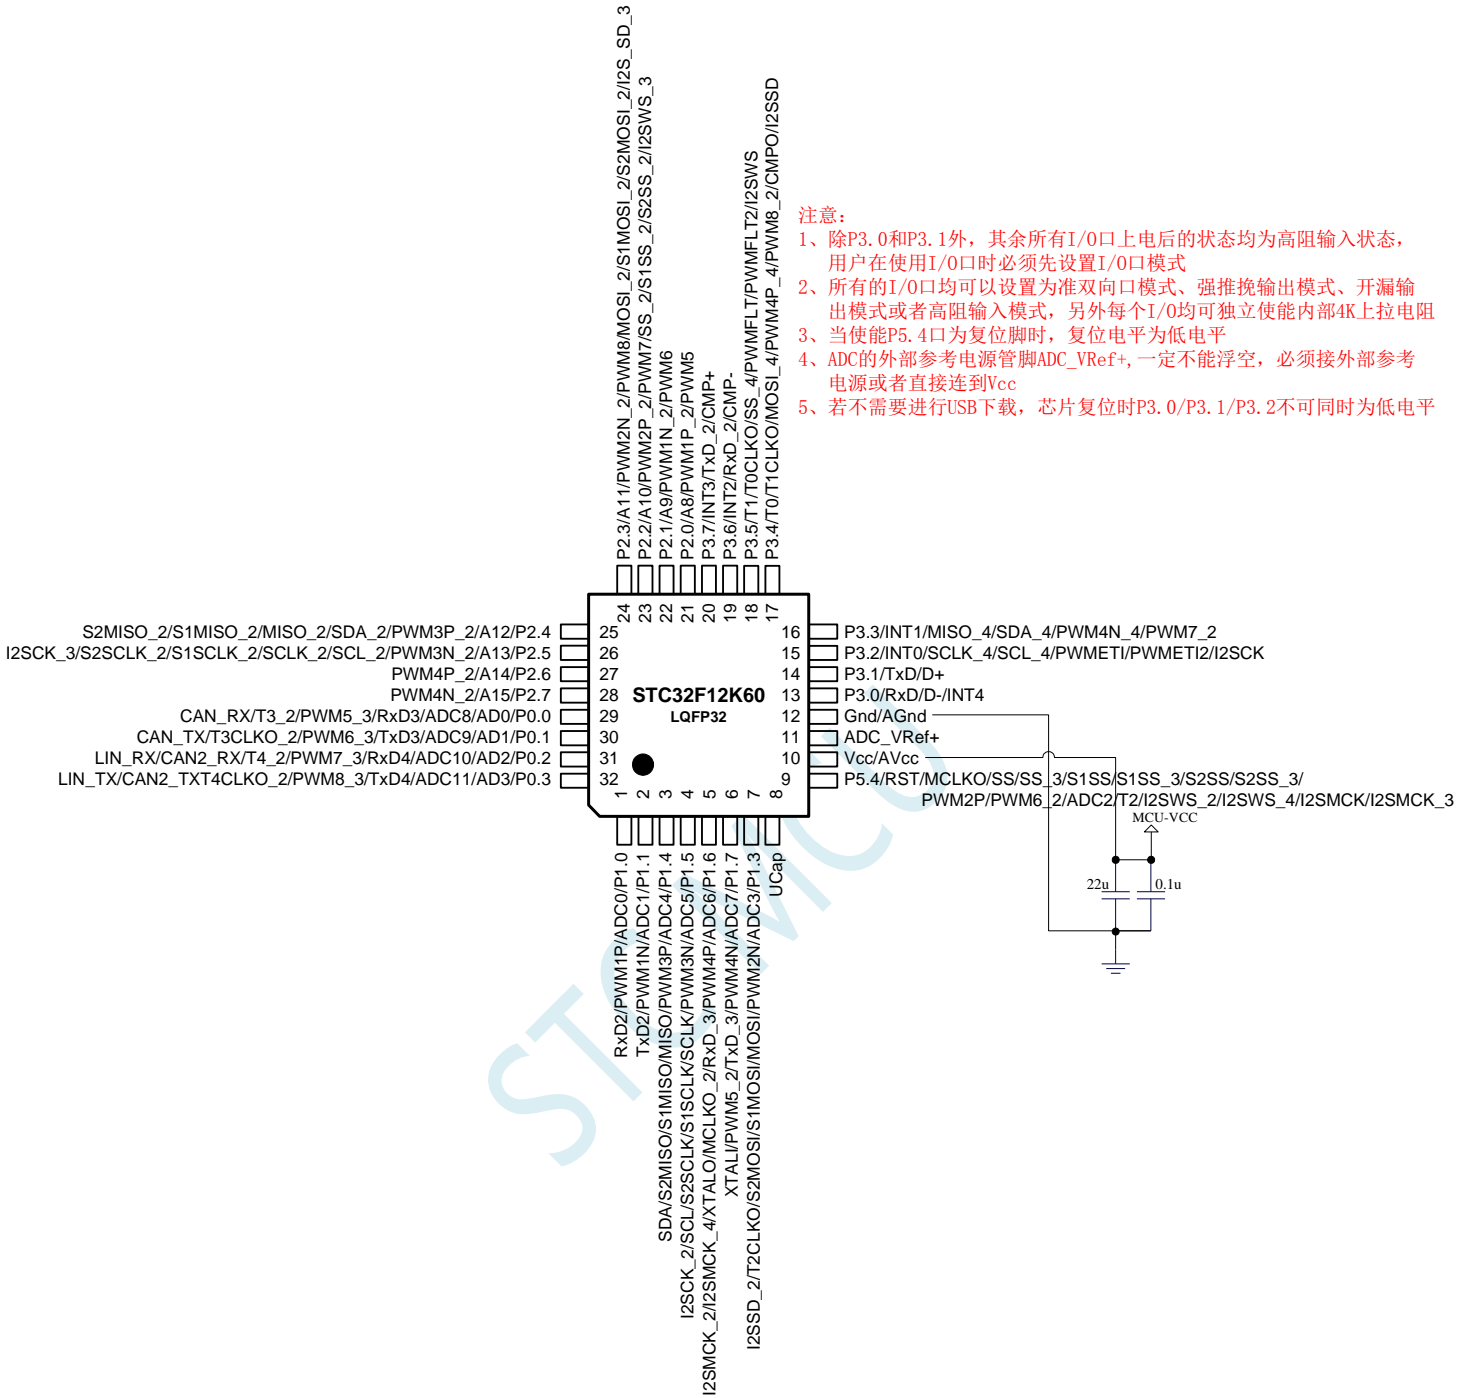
P2.3/A11/PWM2N_2/PWM8/MOSI_2/S1MOSI_2/S2MOSI_2/I2S_SD_3
P2.2/A10/PWM2P_2/PWM7/SS_2/S1SS_2/S2SS_2/I2SWS_3
P2.1/A9/PWM1N_2/PWM6
P2.0/A8/PWM1P_2/PWM5
P3.7/INT3/TxD_2/CMP+
P3.6/INT2/RxD_2/CMP-
P3.5/T1/T0CLKO/SS_4/PWMFLT/PWMFLT2/I2SWS
P3.4/T0/T1CLKO/MOSI_4/PWM4P_4/PWM8_2/CMPO/I2SSD

注意：
1、除P3.0和P3.1外，其余所有I/O口上电后的状态均为高阻输入状态，用户在使用I/O口时必须先设置I/O口模式
2、所有的I/O口均可以设置为准双向口模式、强推挽输出模式、开漏输出模式或者高阻输入模式，另外每个I/O均可独立使能内部4K上拉电阻
3、当使能P5.4口为复位脚时，复位电平为低电平
4、ADC的外部参考电源管脚ADC_VRef+,一定不能浮空，必须接外部参考电源或者直接连到Vcc
5、若不需要进行USB下载，芯片复位时P3.0/P3.1/P3.2不可同时为低电平

24 23 22 21 20 19 18 17

S2MISO_2/S1MISO_2/MISO_2/SDA_2/PWM3P_2/A12/P2.4 25
I2SCK_3/S2SCLK_2/S1SCLK_2/SCLK_2/SCL_2/PWM3N_2/A13/P2.5 26
PWM4P_2/A14/P2.6 27
PWM4N_2/A15/P2.7 28
CAN_RX/T3_2/PWM5_3/RxD3/ADC8/AD0/P0.0 29
CAN_TX/T3CLKO_2/PWM6_3/TxD3/ADC9/AD1/P0.1 30
LIN_RX/CAN2_RX/T4_2/PWM7_3/RxD4/ADC10/AD2/P0.2 31
LIN_TX/CAN2_TXT4CLKO_2/PWM8_3/TxD4/ADC11/AD3/P0.3 32

STC32F12K60
LQFP32

16 P3.3/INT1/MISO_4/SDA_4/PWM4N_4/PWM7_2
15 P3.2/INT0/SCLK_4/SCL_4/PWMETI/PWMETI2/I2SCK
14 P3.1/TxD/D+
13 P3.0/RxD/D-/INT4
12 Gnd/AGnd
11 ADC_VRef+
10 Vcc/AVcc
9 P5.4/RST/MCLKO/SS/SS_3/S1SS/S1SS_3/S2SS/S2SS_3/PWM2P/PWM6_2/ADC2/T2/I2SWS_2/I2SWS_4/I2SMCK/I2SMCK_3

MCU-VCC
22u
0.1u

1 2 3 4 5 6 7 8

RxD2/PWM1P/ADC0/P1.0
TxD2/PWM1N/ADC1/P1.1
SDA/S2MISO/S1MISO/MISO/PWM3P/ADC4/P1.4
I2SCK_2/SCL/S2SCLK/S1SCLK/SCLK/PWM3N/ADC5/P1.5
I2SMCK_2/I2SMCK_4/XTALO/MCLKO_2/RxD_3/PWM4P/ADC6/P1.6
XTALI/PWM5_2/TxD_3/PWM4N/ADC7/P1.7
I2SSD_2/T2CLKO/S2MOSI/S1MOSI/MOSI/PWM2N/ADC3/P1.3
UCap

STCMCU